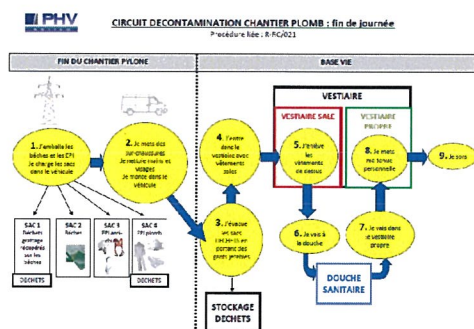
PHV

CIRCUIT DECONTAMINATION CHANTIER PLOMB : fin de journée

Procédure liée : R-PC/021

FIN DU CHANTIER PYLONE

BASE VIE

1. J'emballe les bâches et les EPI Je charge les sacs dans le véhicule

2. Je mets des sur-chaussures Je nettoie mains et visage Je monte dans le véhicule

3. J'évacue les sacs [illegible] en portant des gants propres

4. J'entre dans le vestiaire avec vêtements sales

VESTIAIRE

VESTIAIRE SALE

5. J'enlève les vêtements de travail

VESTIAIRE PROPRE

8. Je mets mes tenues personnelles

9. Je sors

6. Je vais à la douche

7. Je vais dans le vestiaire propre

DOUCHE SANITAIRE

SAC 1 Déchets grattage récupérés sur les bâches

SAC 2 Bâches

SAC 3 EPI jetables

SAC 4 EPI plomb

DECHETS

DECHETS

STOCKAGE DECHETS